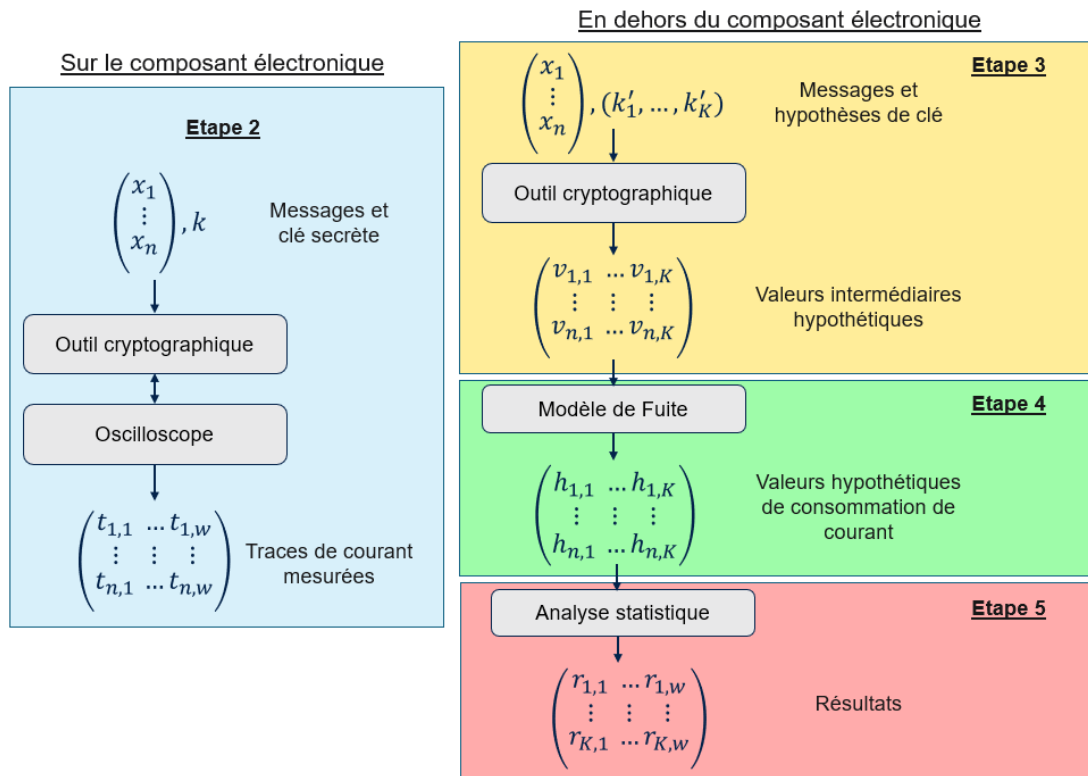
Sur le composant électronique

Etape 2

$\begin{pmatrix} x_1 \\ \vdots \\ x_n \end{pmatrix}, k$

Messages et clé secrète

Outil cryptographique

Oscilloscope

$\begin{pmatrix} t_{1,1} & \dots & t_{1,w} \\ \vdots & \vdots & \vdots \\ t_{n,1} & \dots & t_{n,w} \end{pmatrix}$

Traces de courant mesurées

En dehors du composant électronique

Etape 3

$\begin{pmatrix} x_1 \\ \vdots \\ x_n \end{pmatrix}, (k'_1, \dots, k'_K)$

Messages et hypothèses de clé

Outil cryptographique

$\begin{pmatrix} v_{1,1} & \dots & v_{1,K} \\ \vdots & \vdots & \vdots \\ v_{n,1} & \dots & v_{n,K} \end{pmatrix}$

Valeurs intermédiaires hypothétiques

Modèle de Fuite

Etape 4

$\begin{pmatrix} h_{1,1} & \dots & h_{1,K} \\ \vdots & \vdots & \vdots \\ h_{n,1} & \dots & h_{n,K} \end{pmatrix}$

Valeurs hypothétiques de consommation de courant

Analyse statistique

Etape 5

$\begin{pmatrix} r_{1,1} & \dots & r_{1,w} \\ \vdots & \vdots & \vdots \\ r_{K,1} & \dots & r_{K,w} \end{pmatrix}$

Résultats